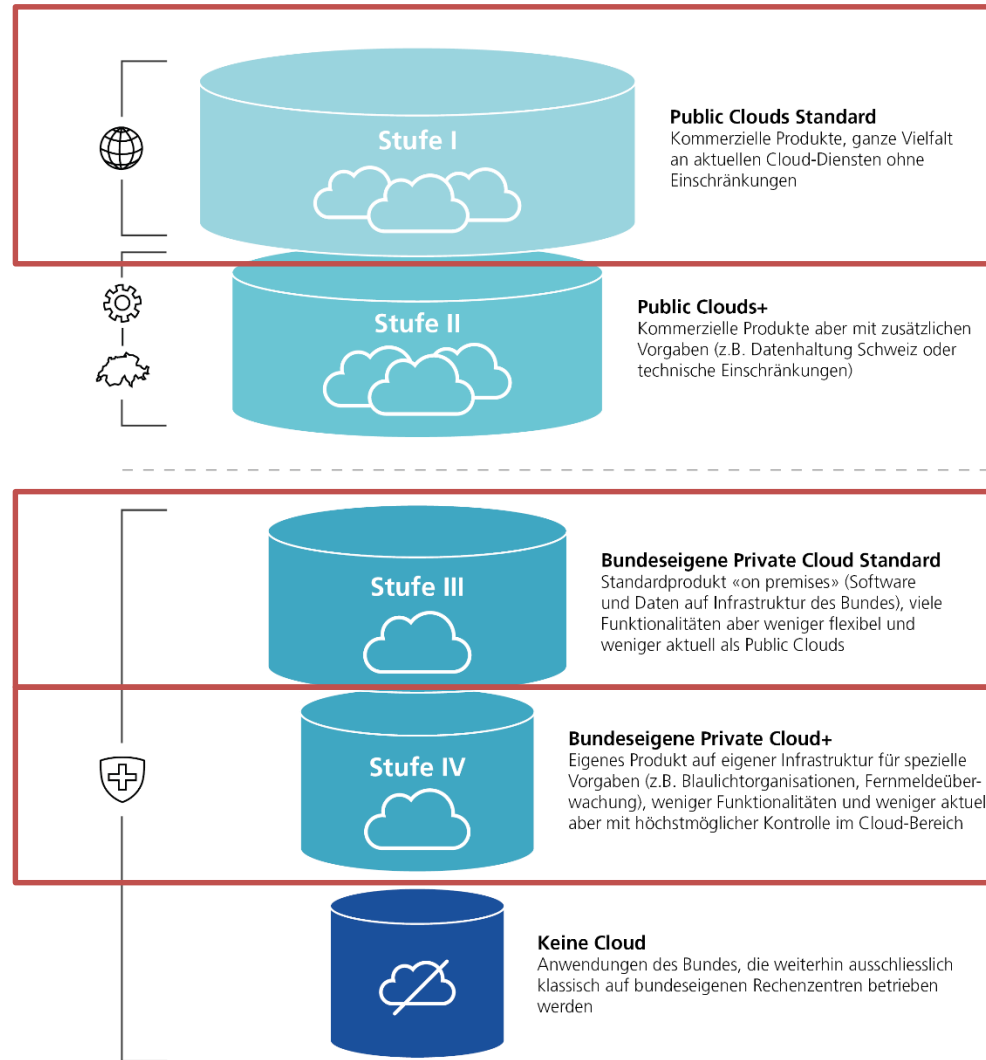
Stufe I

**Public Clouds Standard**
Kommerzielle Produkte, ganze Vielfalt an aktuellen Cloud-Diensten ohne Einschränkungen

Stufe II

**Public Clouds+**
Kommerzielle Produkte aber mit zusätzlichen Vorgaben (z.B. Datenhaltung Schweiz oder technische Einschränkungen)

Stufe III

**Bundeseigene Private Cloud Standard**
Standardprodukt «on premises» (Software und Daten auf Infrastruktur des Bundes), viele Funktionalitäten aber weniger flexibel und weniger aktuell als Public Clouds

Stufe IV

**Bundeseigene Private Cloud+**
Eigenes Produkt auf eigener Infrastruktur für spezielle Vorgaben (z.B. Blaulichtorganisationen, Fernmeldeüberwachung), weniger Funktionalitäten und weniger aktuel aber mit höchstmöglicher Kontrolle im Cloud-Bereich

**Keine Cloud**
Anwendungen des Bundes, die weiterhin ausschliesslich klassisch auf bundeseigenen Rechenzentren betrieben werden